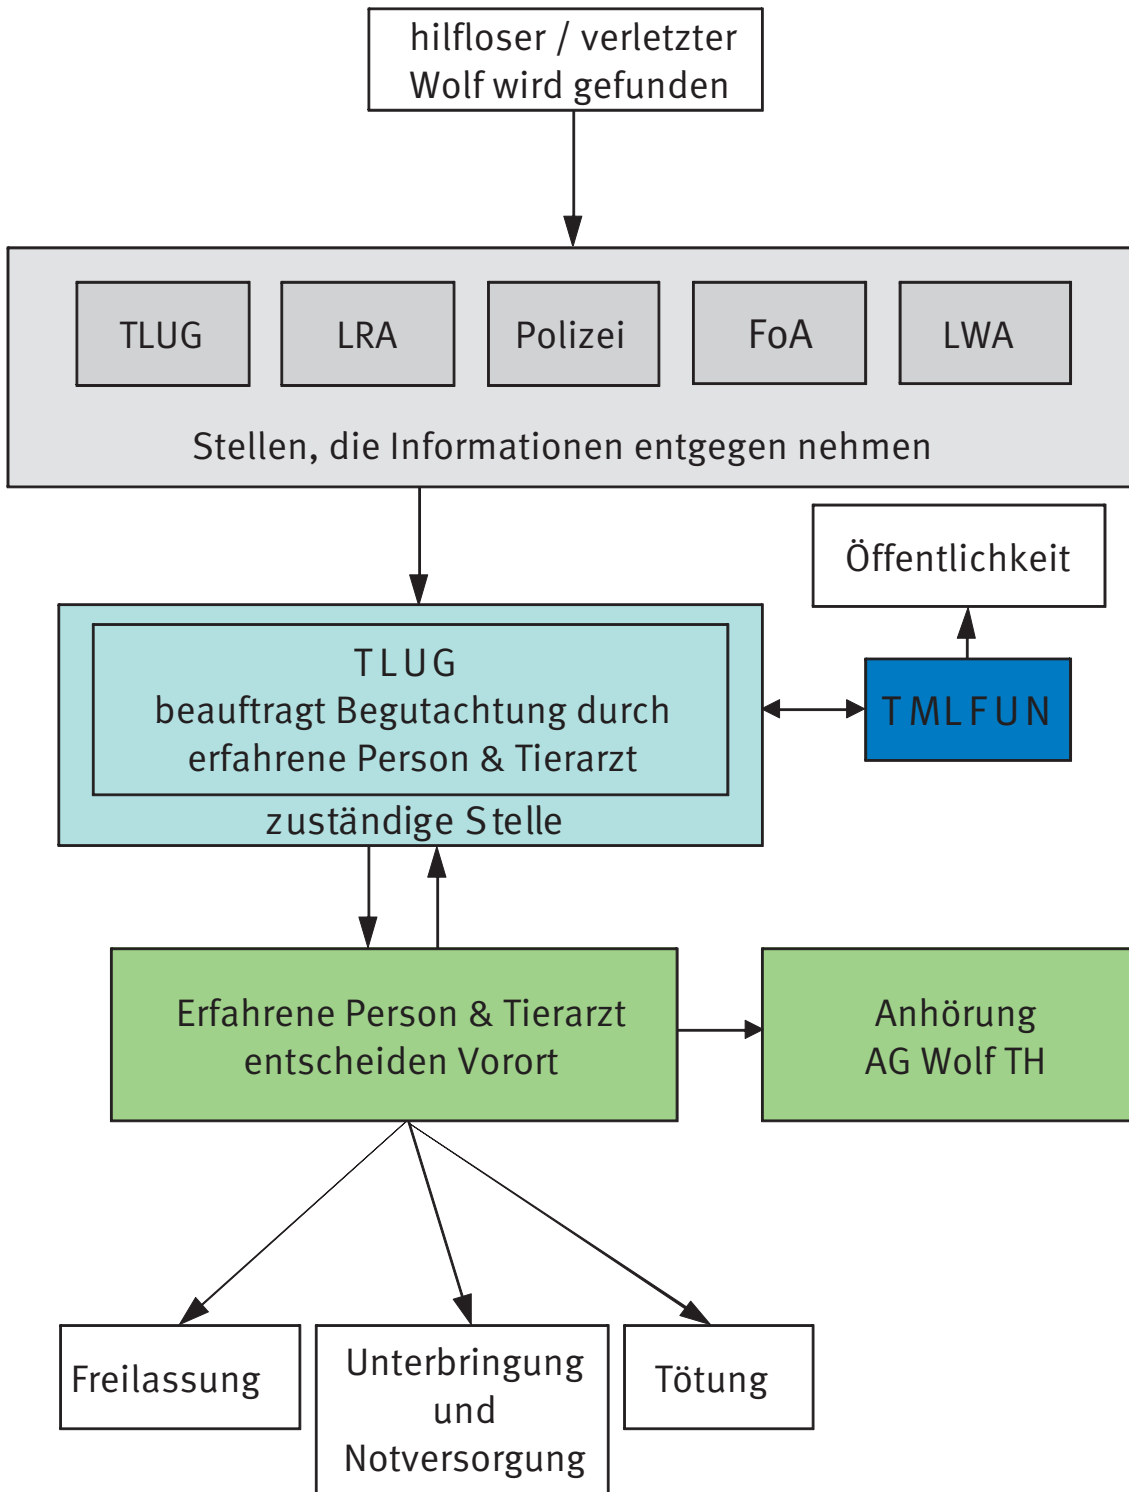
hilfloser / verletzter Wolf wird gefunden

TLUG

LRA

Polizei

FoA

LWA

Stellen, die Informationen entgegen nehmen

Öffentlichkeit

TLUG
beauftragt Begutachtung durch erfahrene Person & Tierarzt

zuständige Stelle

TMLFUN

Erfahrene Person & Tierarzt entscheiden Vorort

Anhörung
AG Wolf TH

Freilassung

Unterbringung und Notversorgung

Tötung